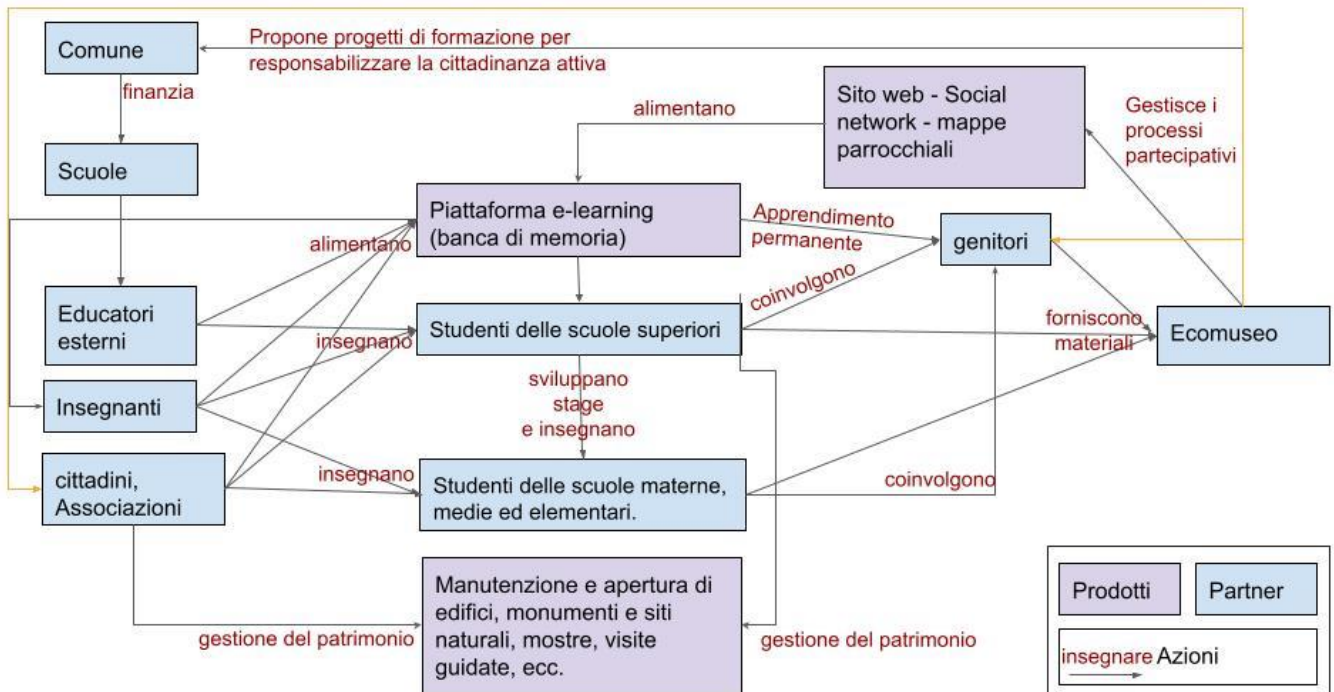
Comune

Propone progetti di formazione per responsabilizzare la cittadinanza attiva

finanzia

Sito web - Social network - mappe parrocchiali

alimentano

Gestisce i processi partecipativi

Scuole

Piattaforma e-learning (banca di memoria)

alimentano

Apprendimento permanente

genitori

Educatori esterni

coinvolgono

insegnano

Studenti delle scuole superiori

forniscono materiali

Ecomuseo

Insegnanti

sviluppano stage e insegnano

cittadini, Associazioni

insegnano

Studenti delle scuole materne, medie ed elementari.

coinvolgono

Manutenzione e apertura di edifici, monumenti e siti naturali, mostre, visite guidate, ecc.

gestione del patrimonio

gestione del patrimonio

Prodotti

Partner

insegnare Azioni